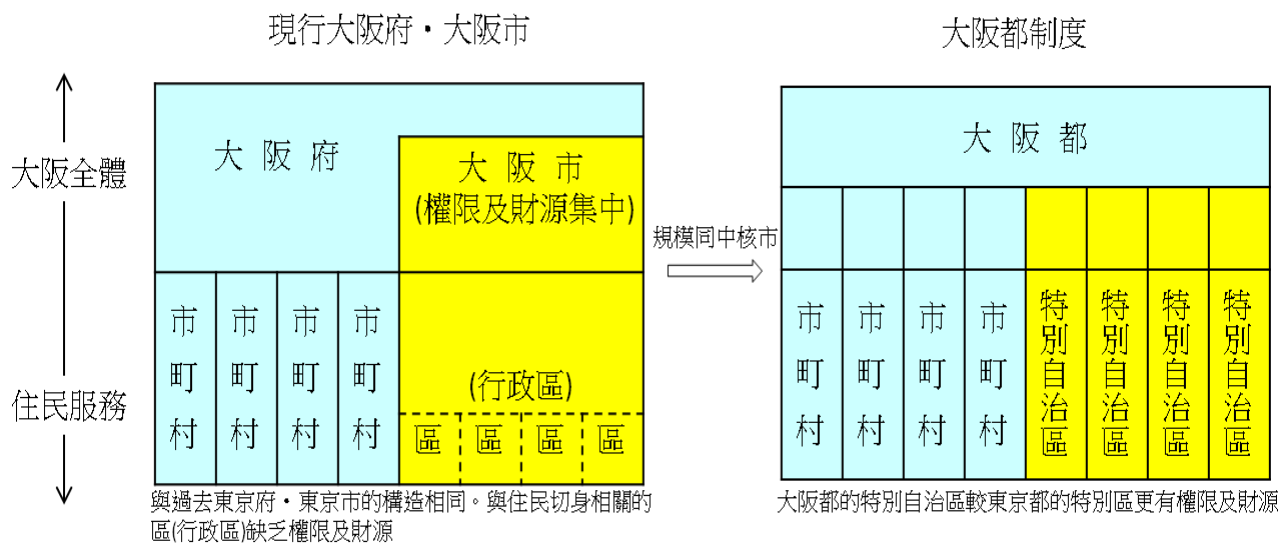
現行大阪府・大阪市

大阪都制度

大阪全體

住民服務

大 阪 府

大 阪 市
(權限及財源集中)

市町村

市町村

市町村

市町村

(行政區)

區 區 區 區

與過去東京府・東京市的構造相同。與住民切身相關的區(行政區)缺乏權限及財源

規模同中核市

大 阪 都

市町村

市町村

市町村

市町村

特別自治區

特別自治區

特別自治區

特別自治區

大阪都的特別自治區較東京都的特別區更有權限及財源